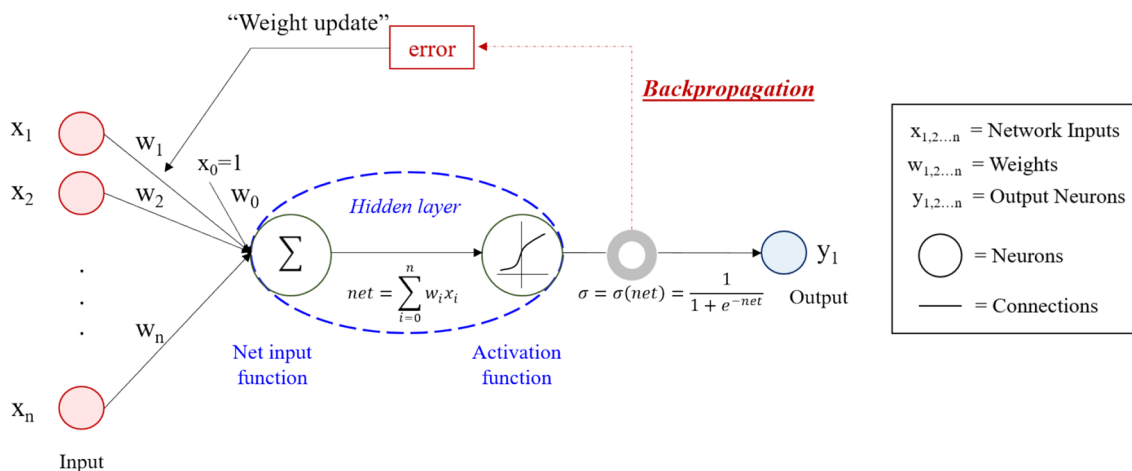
"Weight update"

error

Backpropagation

$x_1$

$x_2$

.
.
.

$x_n$

Input

$w_1$

$w_2$

$w_n$

$x_0$=1

$w_0$

Hidden layer

$\sum$

$net = \sum_{i=0}^{n} w_i x_i$

$\sigma = \sigma(net) = \frac{1}{1+e^{-net}}$

$y_1$

Output

Net input function

Activation function

$x_{1,2...n}$ = Network Inputs
$w_{1,2...n}$ = Weights
$y_{1,2...n}$ = Output Neurons
= Neurons
= Connections